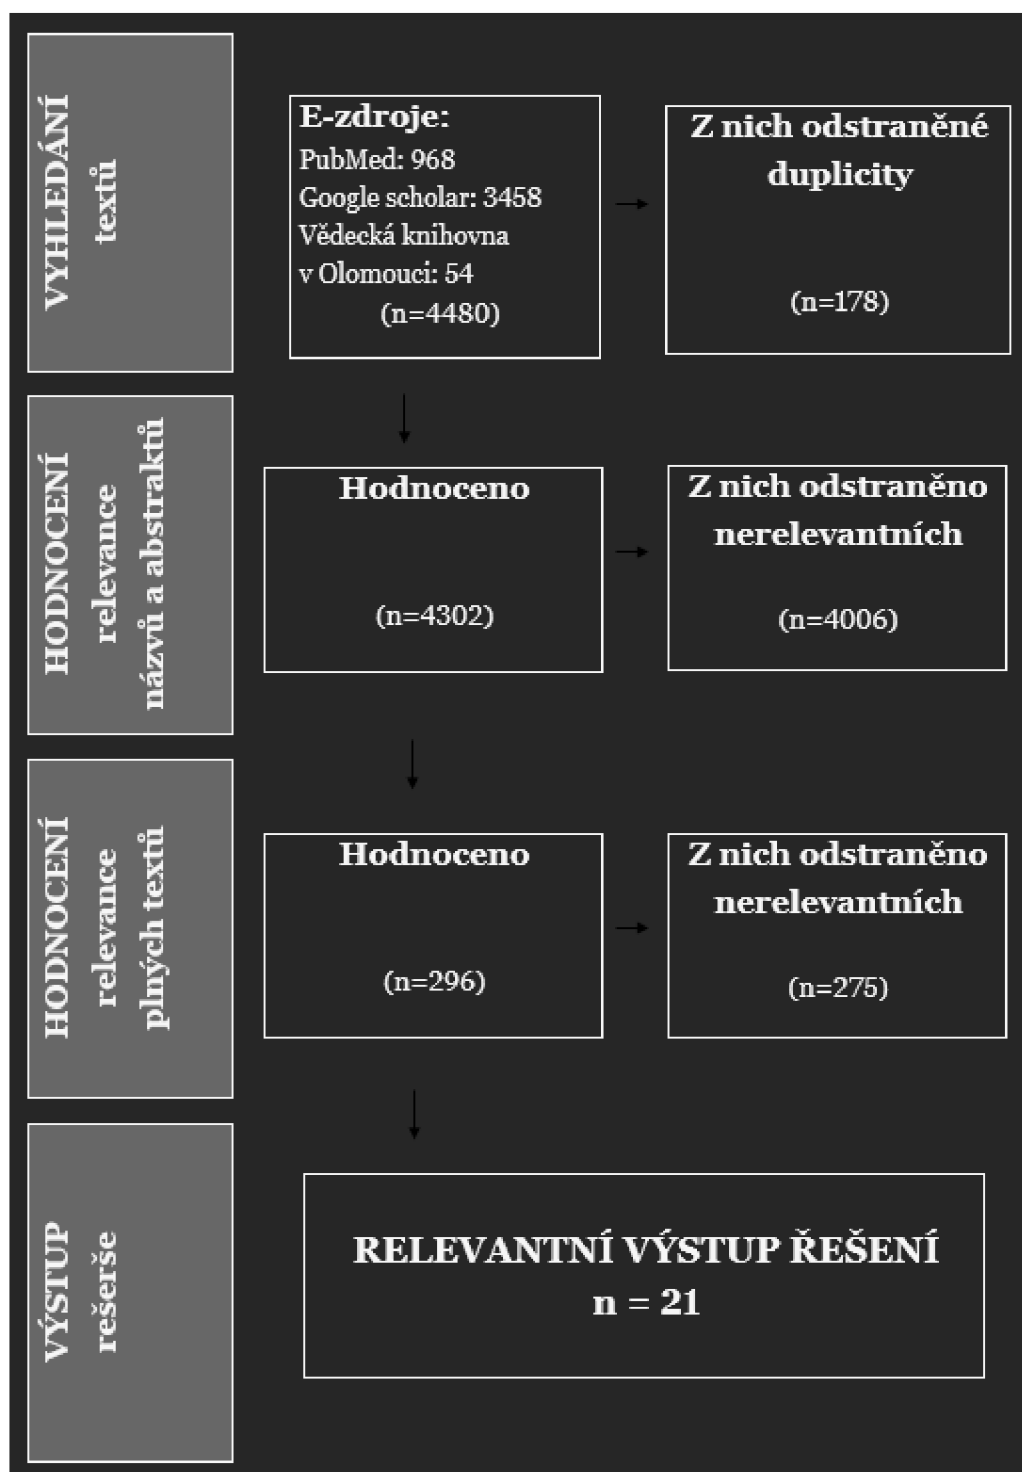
VYHLEDÁNÍ textů

E-zdroje:
PubMed: 968
Google scholar: 3458
Vědecká knihovna v Olomouci: 54
(n=4480)

Z nich odstraněné duplicity
(n=178)

HODNOCENÍ relevance názvů a abstraktů

Hodnoceno
(n=4302)

Z nich odstraněno nerelevantních
(n=4006)

HODNOCENÍ relevance plných textů

Hodnoceno
(n=296)

Z nich odstraněno nerelevantních
(n=275)

VÝSTUP rešerše

RELEVANTNÍ VÝSTUP ŘEŠENÍ
n = 21